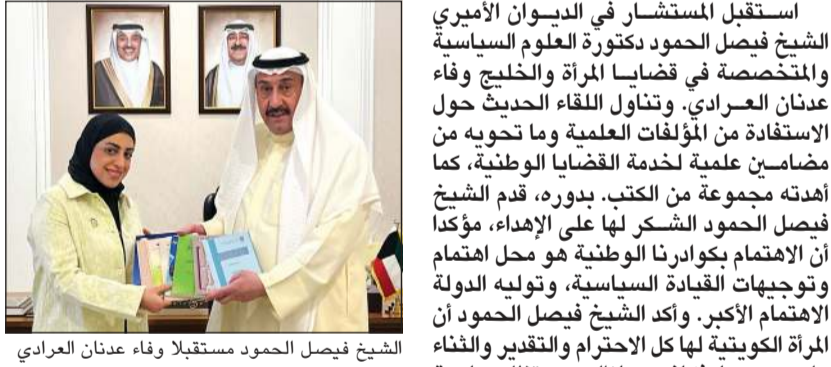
استقبل المستشار في الديوان الأميري الشيخ فيصل الحمود دكتورة العلوم السياسية والمتخصصة في قضايا المرأة والخليج وفاء عدنان العرادي. وتناول اللقاء الحديث حول الاستفادة من المؤلفات العلمية وما تحويه من مضامين علمية لخدمة القضايا الوطنية، كما أهدته مجموعة من الكتب. بدوره، قدم الشيخ فيصل الحمود الشكر لها على الإهداء، مؤكدا أن الاهتمام بكوادرنا الوطنية هو محل اهتمام وتوجيهات القيادة السياسية، وتوليه الدولة الاهتمام الأكبر. وأكد الشيخ فيصل الحمود أن المرأة الكويتية لها كل الاحترام والتقدير والثناء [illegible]

الشيخ فيصل الحمود مستقبلا وفاء عدنان العرادي